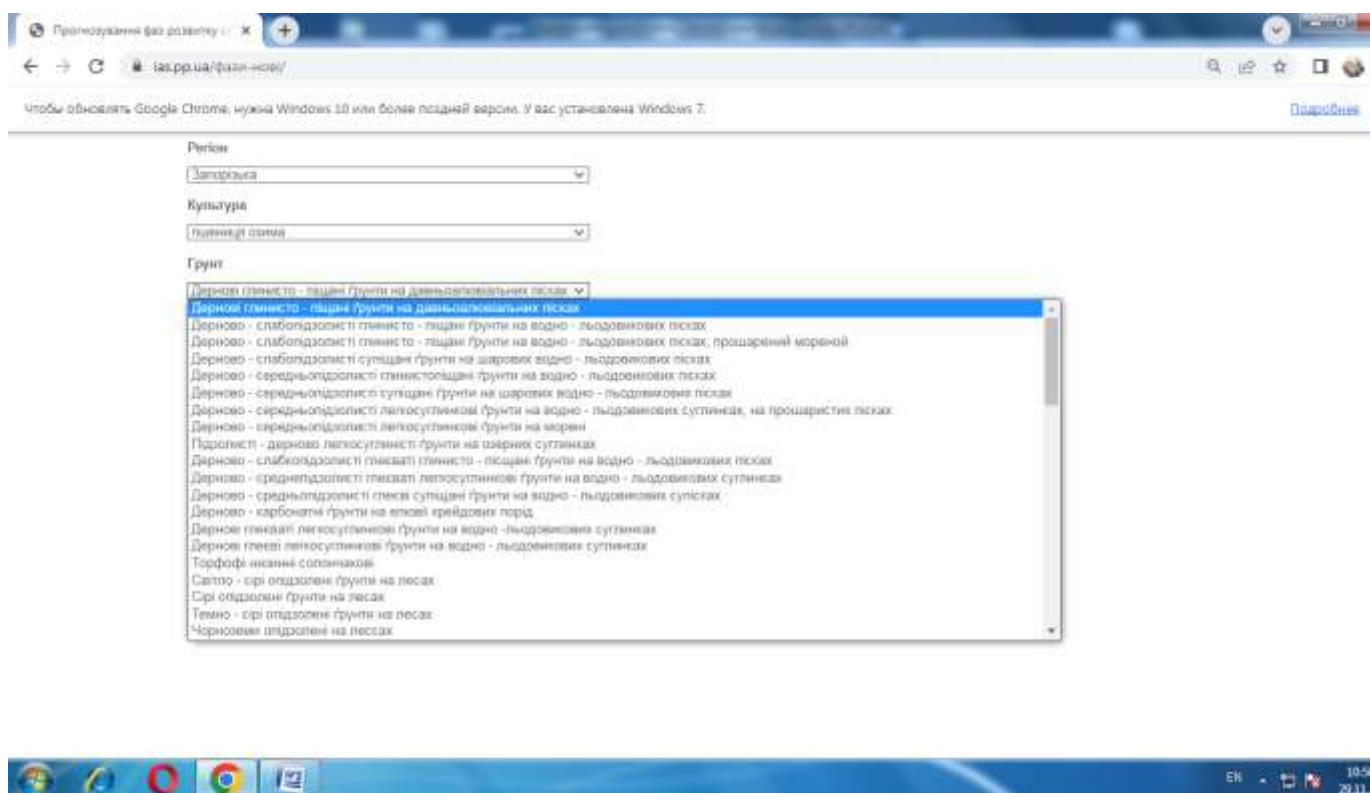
Прогнозування фаз розвитку с ×

ias.pp.ua/фази-нові/

Чтобы обновлять Google Chrome, нужна Windows 10 или более поздней версии. У вас установлена Windows 7.

Подробнее

Регіон

Запорізька

Культура

пшениця озима

Грунт

Дернові глинисто - піщані ґрунти на давньоалювіальних пісках

Дернові глинисто - піщані ґрунти на давньоалювіальних пісках
Дерново - слабопідзолисті глинисто - піщані ґрунти на водно - льодовикових пісках
Дерново - слабопідзолисті глинисто - піщані ґрунти на водно - льодовикових пісках, прошарений мореной
Дерново - слабопідзолисті супіщані ґрунти на шарових водно - льодовикових пісках
Дерново - середньопідзолисті глинистопіщані ґрунти на водно - льодовикових пісках
Дерново - середньопідзолисті супіщані ґрунти на шарових водно - льодовикових пісках
Дерново - середньопідзолисті легкосуглинкові ґрунти на водно - льодовикових суглинках, на прошаристих пісках
Дерново - середньопідзолисті легкосуглинкові ґрунти на морені
Підзолисті - дерново легкосуглинисті ґрунти на озерних суглинках
Дерново - слабкопідзолисті глеюваті глинисто - піщані ґрунти на водно - льодовикових пісках
Дерново - средньопідзолисті глеюваті легкосуглинкові ґрунти на водно - льодовикових суглинках
Дерново - средньопідзолисті глеєві супіщані ґрунти на водно - льодовикових супісках
Дерново - карбонатні ґрунти на елювії крейдових порід
Дернові глеюваті легкосуглинкові ґрунти на водно -льодовикових суглинках
Дернові глеєві легкосуглинкові ґрунти на водно - льодовикових суглинках
Торфофі низинні солончакові
Світло - сірі опідзолені ґрунти на лесах
Сірі опідзолені ґрунти на лесах
Темно - сірі опідзолені ґрунти на лесах
Чорноземи опідзолені на лессах

EN 10:5 29.1